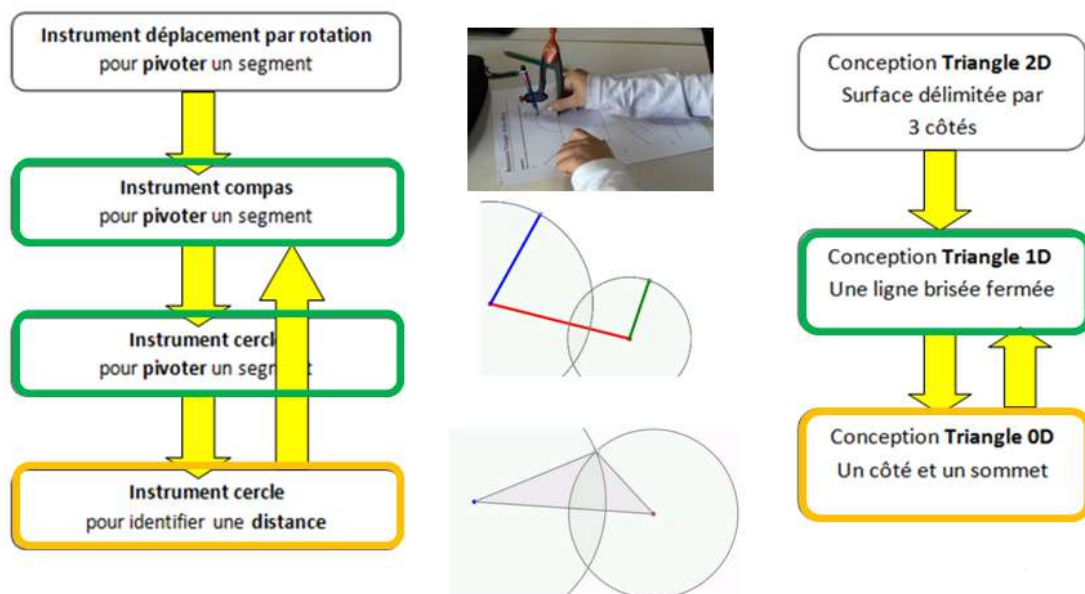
Instrument déplacement par rotation
pour **pivoter** un segment

Instrument compas
pour **pivoter** un segment

Instrument cercl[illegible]
pour **pivoter** un seg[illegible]

Instrument cercle
pour identifier une **distance**

Conception **Triangle 2D**
Surface délimitée par
3 côtés

Conception **Triangle 1D**
Une ligne brisée fermée

Conception **Triangle 0D**
Un côté et un sommet